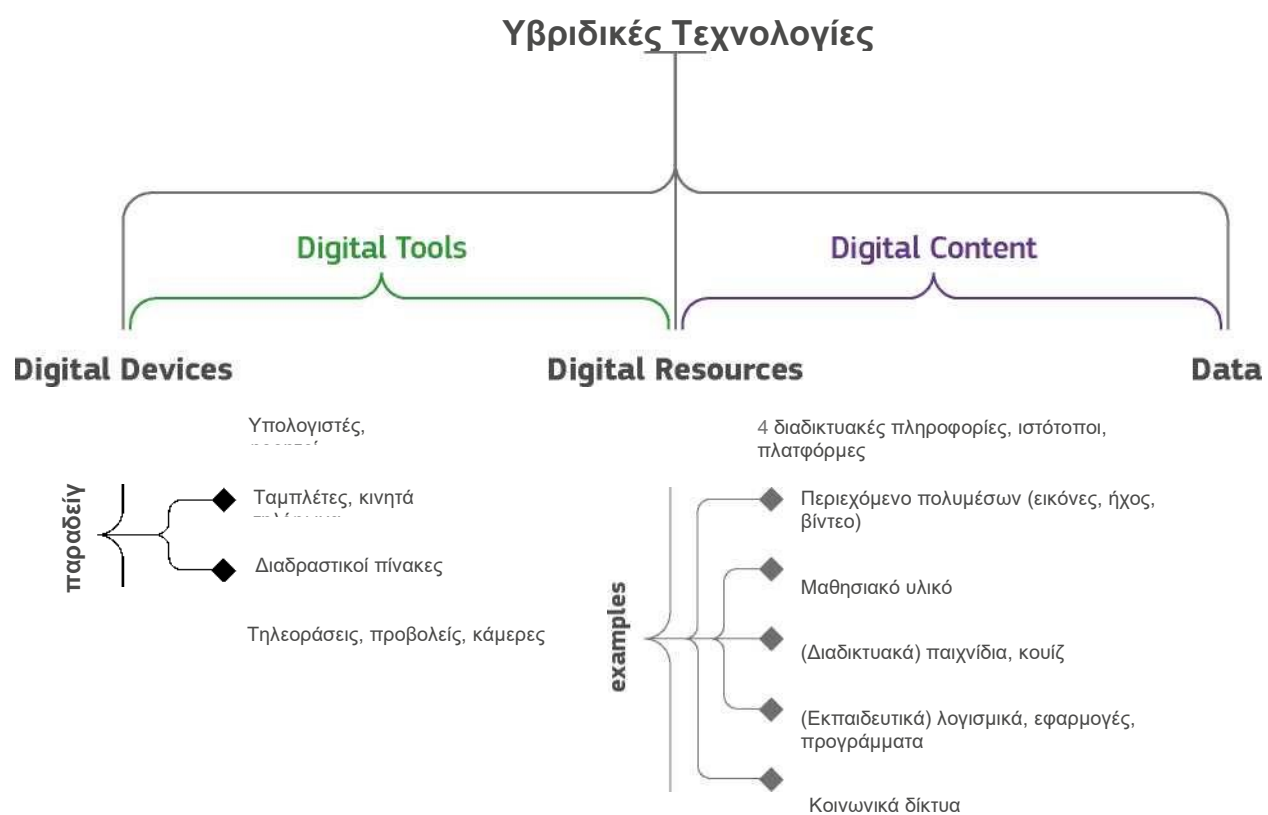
Υβριδικές Τεχνολογίες

Digital Tools

Digital Content

Digital Devices

Digital Resources

Data

Υπολογιστές, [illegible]

παραδείγ

Ταμπλέτες, κινητά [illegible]

Διαδραστικοί πίνακες

Τηλεοράσεις, προβολείς, κάμερες

4 διαδικτυακές πληροφορίες, ιστότοποι, πλατφόρμες

examples

Περιεχόμενο πολυμέσων (εικόνες, ήχος, βίντεο)

Μαθησιακό υλικό

(Διαδικτυακά) παιχνίδια, κουίζ

(Εκπαιδευτικά) λογισμικά, εφαρμογές, προγράμματα

Κοινωνικά δίκτυα